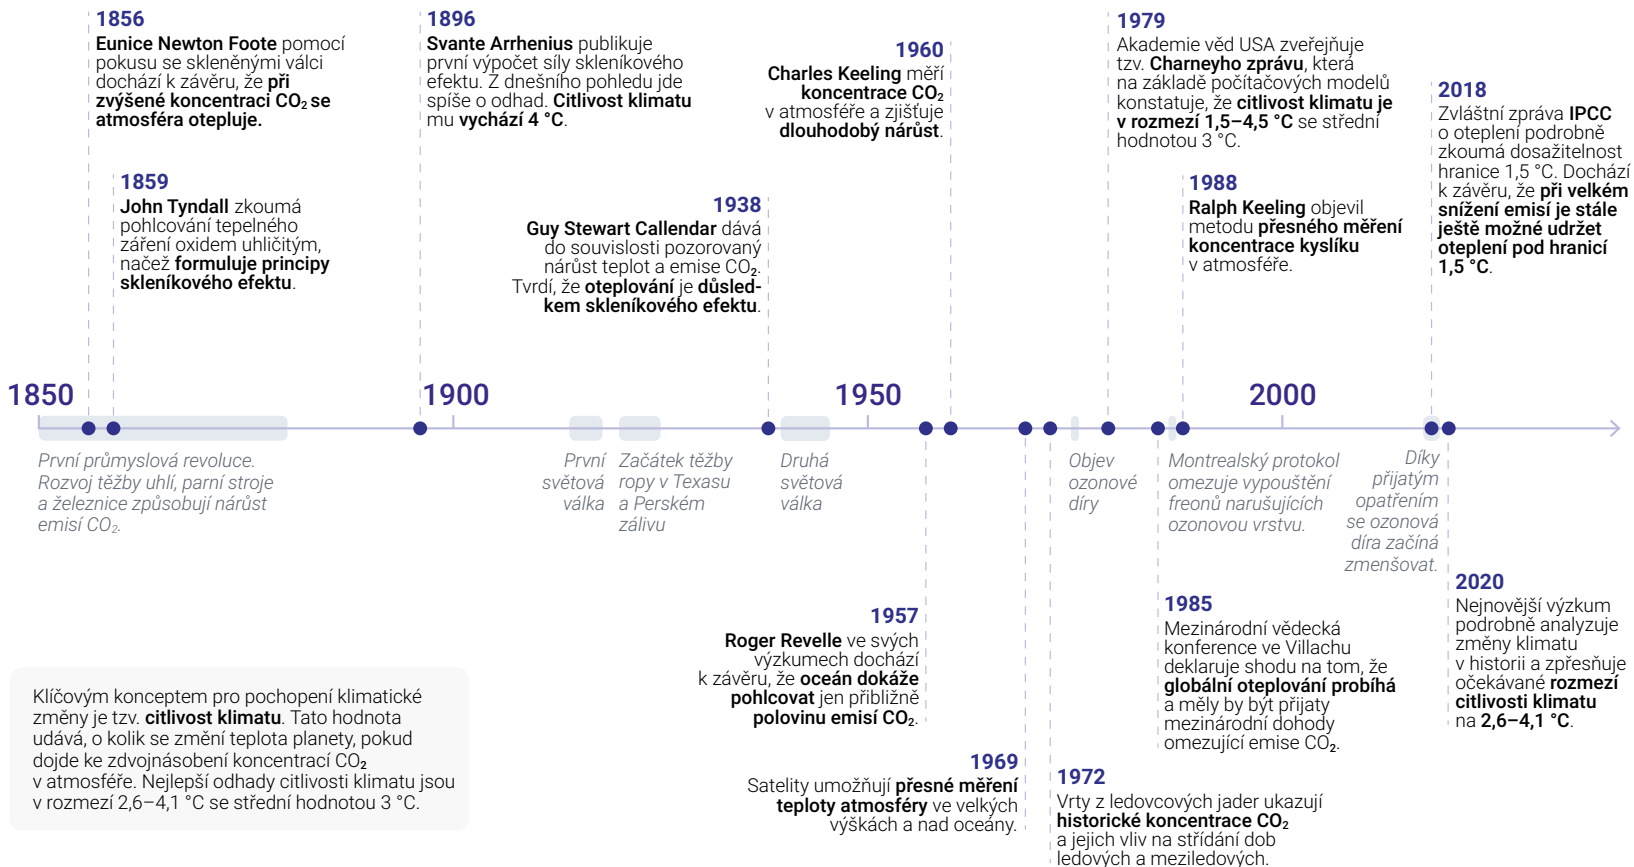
1856
Eunice Newton Foote pomocí pokusu se skleněnými válci dochází k závěru, že při zvýšené koncentraci $CO_2$ se atmosféra otepluje.

1859
John Tyndall zkoumá pohlcování tepelného záření oxidem uhličitým, načež formuluje principy skleníkového efektu.

1896
Svante Arrhenius publikuje první výpočet síly skleníkového efektu. Z dnešního pohledu jde spíše o odhad. Citlivost klimatu mu vychází 4 °C.

1938
Guy Stewart Callendar dává do souvislosti pozorovaný nárůst teplot a emise $CO_2$. Tvrdí, že oteplování je důsledkem skleníkového efektu.

1960
Charles Keeling měří koncentrace $CO_2$ v atmosféře a zjišťuje dlouhodobý nárůst.

1979
Akademie věd USA zveřejňuje tzv. Charneyho zprávu, která na základě počítačových modelů konstatuje, že citlivost klimatu je v rozmezí 1,5–4,5 °C se střední hodnotou 3 °C.

1988
Ralph Keeling objevil metodu přesného měření koncentrace kyslíku v atmosféře.

2018
Zvláštní zpráva IPCC o oteplení podrobně zkoumá dosažitelnost hranice 1,5 °C. Dochází k závěru, že při velkém snížení emisí je stále ještě možné udržet oteplení pod hranicí 1,5 °C.

1850
1900
1950
2000

První průmyslová revoluce. Rozvoj těžby uhlí, parní stroje a železnice způsobují nárůst emisí $CO_2$.

První světová válka

Začátek těžby ropy v Texasu a Perském zálivu

Druhá světová válka

Objev ozonové díry

Montrealský protokol omezuje vypouštění freonů narušujících ozonovou vrstvu.

Díky přijatým opatřením se ozonová díra začíná zmenšovat.

1957
Roger Revelle ve svých výzkumech dochází k závěru, že oceán dokáže pohlcovat jen přibližně polovinu emisí $CO_2$.

1969
Satelity umožňují přesné měření teploty atmosféry ve velkých výškách a nad oceány.

1972
Vrty z ledovcových jader ukazují historické koncentrace $CO_2$ a jejich vliv na střídání dob ledových a meziledových.

1985
Mezinárodní vědecká konference ve Villachu deklaruje shodu na tom, že globální oteplování probíhá a měly by být přijaty mezinárodní dohody omezující emise $CO_2$.

2020
Nejnovější výzkum podrobně analyzuje změny klimatu v historii a zpřesňuje očekávané rozmezí citlivosti klimatu na 2,6–4,1 °C.

Klíčovým konceptem pro pochopení klimatické změny je tzv. citlivost klimatu. Tato hodnota udává, o kolik se změní teplota planety, pokud dojde ke zdvojnásobení koncentrací $CO_2$ v atmosféře. Nejlepší odhady citlivosti klimatu jsou v rozmezí 2,6–4,1 °C se střední hodnotou 3 °C.